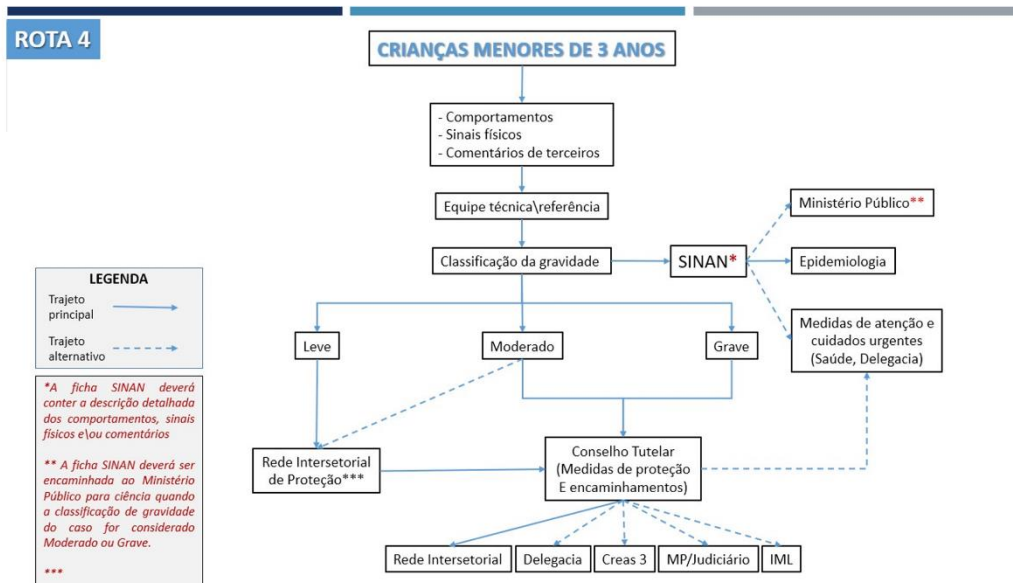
ROTA 4

CRIANÇAS MENORES DE 3 ANOS

- Comportamentos
- Sinais físicos
- Comentários de terceiros

Equipe técnica\referência

Classificação da gravidade

SINAN*

Ministério Público**

Epidemiologia

Medidas de atenção e cuidados urgentes (Saúde, Delegacia)

Leve

Moderado

Grave

Rede Intersetorial de Proteção***

Conselho Tutelar (Medidas de proteção E encaminhamentos)

Rede Intersetorial

Delegacia

Creas 3

MP/Judiciário

IML

LEGENDA
Trajeto principal
Trajeto alternativo

*A ficha SINAN deverá conter a descrição detalhada dos comportamentos, sinais físicos e\ou comentários

** A ficha SINAN deverá ser encaminhada ao Ministério Público para ciência quando a classificação de gravidade do caso for considerado Moderado ou Grave.

***